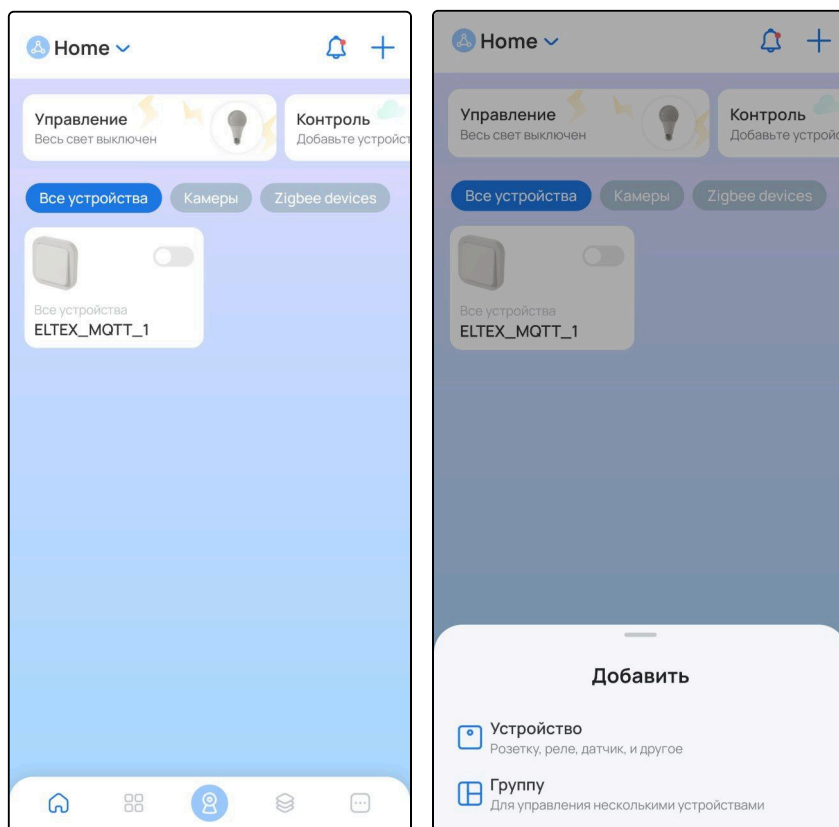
Home

Управление
Весь свет выключен

Контроль
Добавьте устройст

Все устройства
Камеры
Zigbee devices

Все устройства
ELTEX_MQTT_1

Home

Управление
Весь свет выключен

Контроль
Добавьте устройс

Все устройства
Камеры
Zigbee devices

Все устройства
ELTEX_MQTT_1

Добавить

Устройство
Розетку, реле, датчик, и другое

Группу
Для управления несколькими устройствами